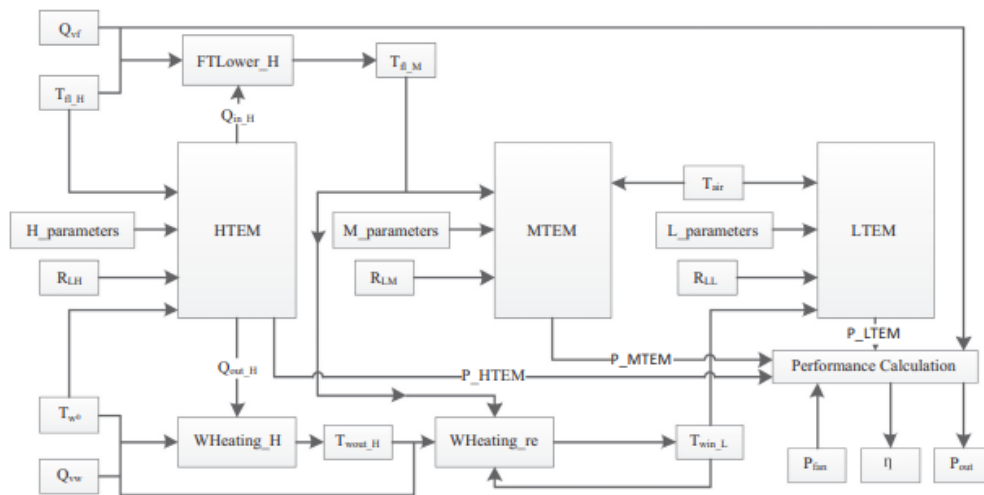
$Q_{vf}$

FTLower_H

$T_{fl\_M}$

$T_{fl\_H}$

$Q_{in\_H}$

HTEM

MTEM

$T_{air}$

LTEM

H_parameters

M_parameters

L_parameters

$R_{LH}$

$R_{LM}$

$R_{LL}$

P_LTEM

P_MTEM

$Q_{out\_H}$

P_HTEM

Performance Calculation

$T_{w0}$

WHeating_H

$T_{wout\_H}$

WHeating_re

$T_{win\_L}$

$Q_{vw}$

$P_{fan}$

η

$P_{out}$